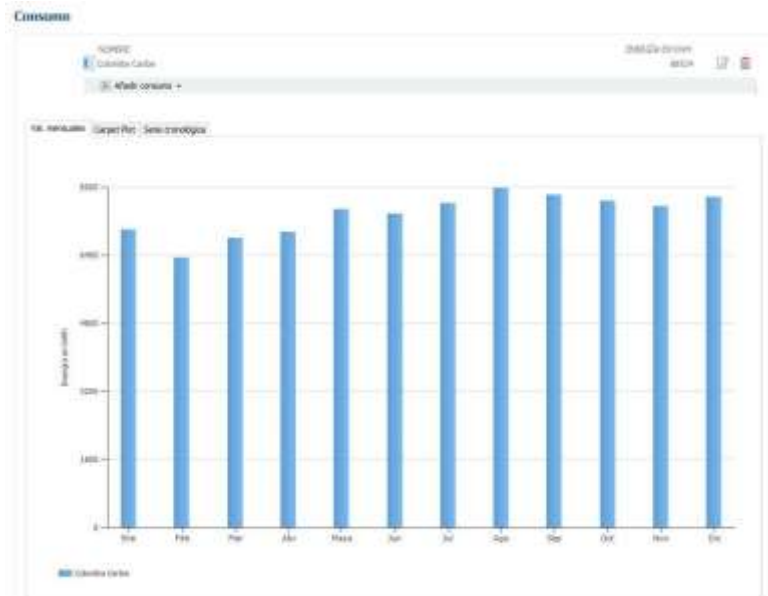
Consumo

NOMBRE
Colombia Caribe

ENERGÍA (kWh/año)
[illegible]

Añadir consumo

Val. mensuales | Carpet Plot | Serie cronológica

8000
6400
4800
3200
1600
0

Energía (kWh)

Ene
Feb
Mar
Abr
Mayo
Jun
Jul
Ago
Sep
Oct
Nov
Dic

Colombia Caribe